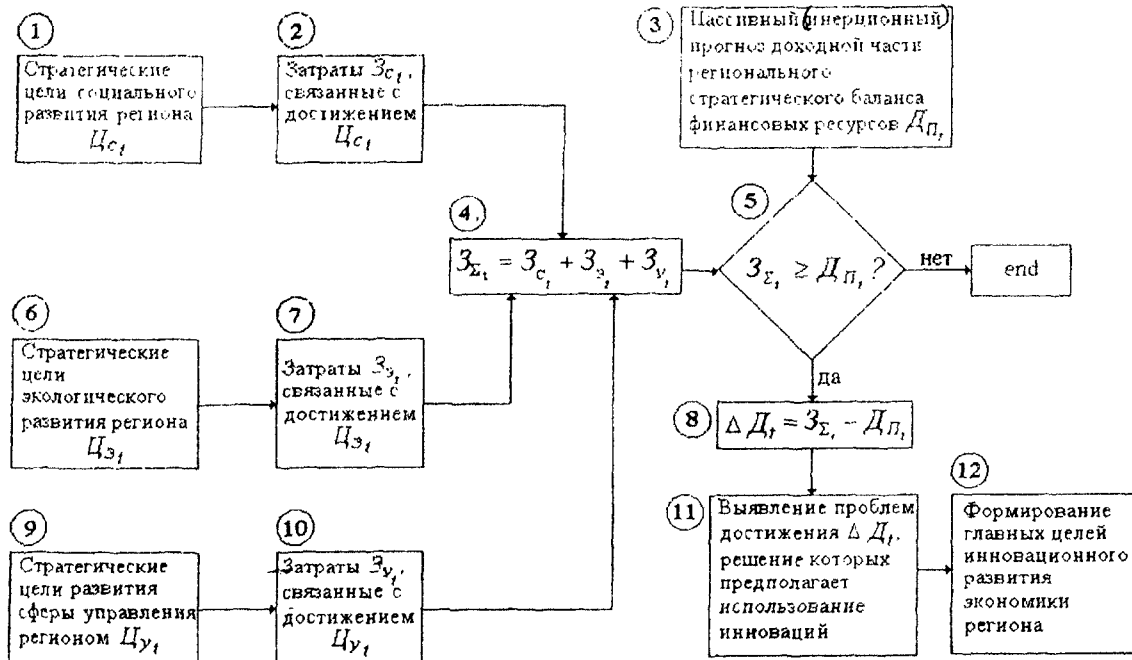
1

Стратегические цели социального развития региона $Ц_{c_t}$

2

Затраты $З_{c_t}$, связанные с достижением $Ц_{c_t}$

3

Пассивный (инерционный) прогноз доходной части регионального стратегического баланса финансовых ресурсов $Д_{П_t}$

4

$З_{\Sigma_t} = З_{c_t} + З_{э_t} + З_{у_t}$

5

$З_{\Sigma_t} \geq Д_{П_t}$ ?

нет

end

да

6

Стратегические цели экологического развития региона $Ц_{э_t}$

7

Затраты $З_{э_t}$, связанные с достижением $Ц_{э_t}$

8

$\Delta Д_t = З_{\Sigma_t} - Д_{П_t}$

9

Стратегические цели развития сферы управления регионом $Ц_{у_t}$

10

Затраты $З_{у_t}$, связанные с достижением $Ц_{у_t}$

11

Выявление проблем достижения $\Delta Д_t$, решение которых предполагает использование инноваций

12

Формирование главных целей инновационного развития экономики региона